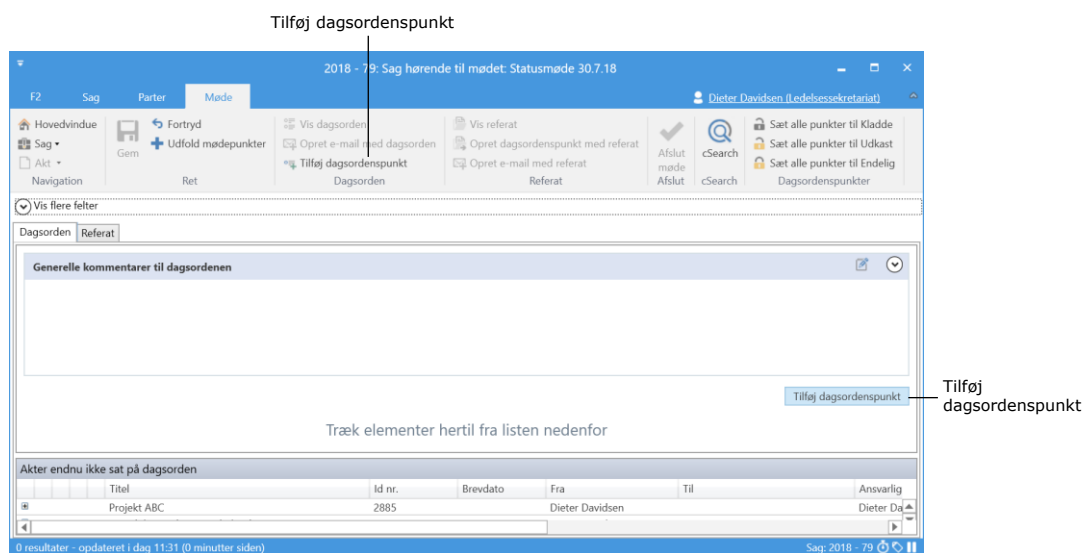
Tilføj dagsordenspunkt

2018 - 79: Sag hørende til mødet: Statusmøde 30.7.18

F2 Sag Parter Møde

Dieter Davidsen (Ledelsessekretariat)

Hovedvindue
Sag
Akt
Navigation

Gem
Fortryd
Udfold mødepunkter
Ret

Vis dagsorden
Opret e-mail med dagsorden
Tilføj dagsordenspunkt
Dagsorden

Vis referat
Opret dagsordenspunkt med referat
Opret e-mail med referat
Referat

Afslut møde
Afslut

cSearch
cSearch

Sæt alle punkter til Kladde
Sæt alle punkter til Udkast
Sæt alle punkter til Endelig
Dagsordenspunkter

Vis flere felter

Dagsorden Referat

Generelle kommentarer til dagsordenen

Tilføj dagsordenspunkt

Tilføj dagsordenspunkt

Træk elementer hertil fra listen nedenfor

Akter endnu ikke sat på dagsorden

| | Titel | Id nr. | Brevdato | Fra | Til | Ansvarlig |
|---|---|---|---|---|---|---|
| ⊞ | Projekt ABC | 2885 | | Dieter Davidsen | | Dieter Da |

0 resultater - opdateret i dag 11:31 (0 minutter siden)

Sag: 2018 - 79